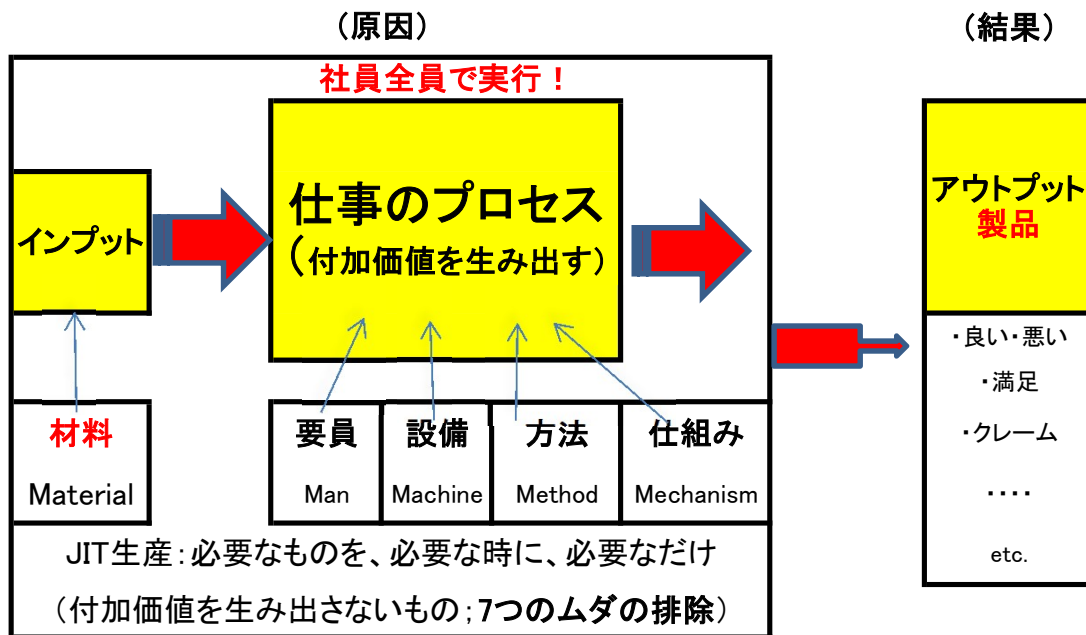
（原因）

（結果）

社員全員で実行！

インプット

仕事のプロセス
（付加価値を生み出す）

アウトプット
製品

・良い・悪い
・満足
・クレーム
・・・・
etc.

材料
Material

要員
Man

設備
Machine

方法
Method

仕組み
Mechanism

JIT生産：必要なものを、必要な時に、必要なだけ
（付加価値を生み出さないもの；7つのムダの排除）